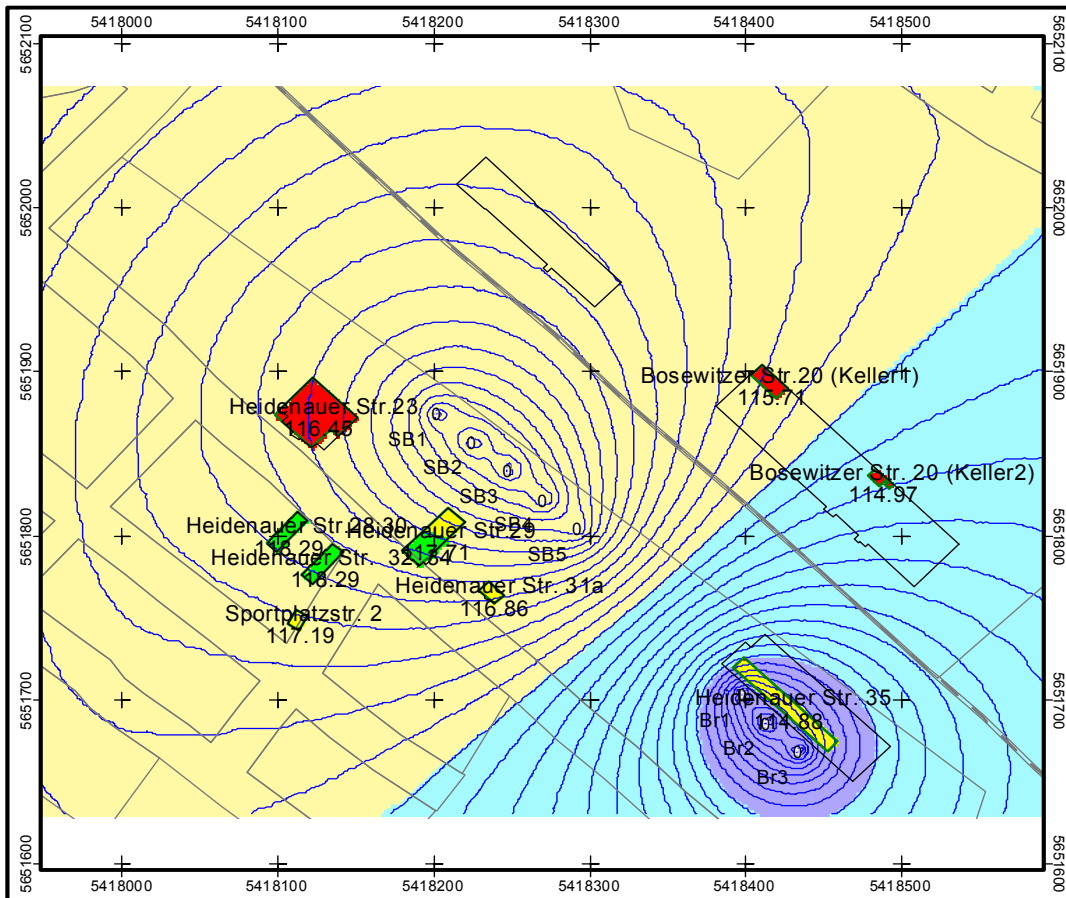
5418000 5418100 5418200 5418300 5418400 5418500

5652100 5652000 5651900 5651800 5651700 5651600

5652100 5652000 5651900 5651800 5651700 5651600

Heidenauer Str.23
116.45

SB1
SB2
SB3
SB4
SB5

0
0
0
0
0

Bosewitzer Str.20 (Keller1)
115.71

Bosewitzer Str. 20 (Keller2)
114.97

Heidenauer Str. 28,30
116.29

Heidenauer Str. 32
116.29

Heidenauer Str. 29
116.54
116.71

Heidenauer Str. 31a
116.86

Sportplatzstr. 2
117.19

Heidenauer Str. 35
114.88

Br1
Br2
Br3

0
0

5418000 5418100 5418200 5418300 5418400 5418500